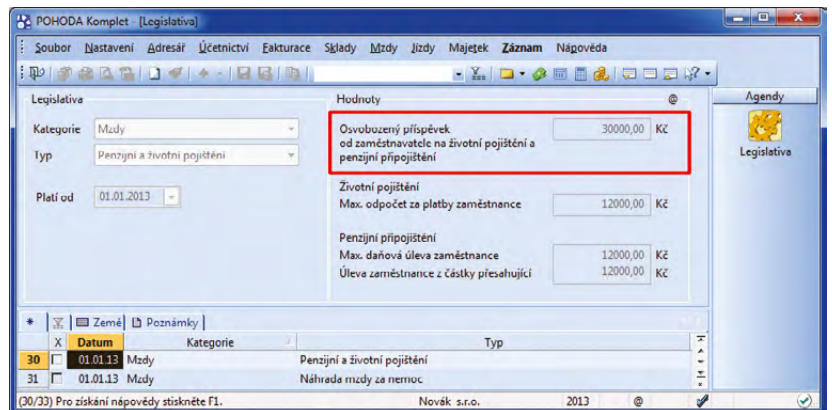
POHODA Komplet - [Legislativa]

Soubor Nastavení Adresář Účetnictví Fakturace Sklady Mzdy Jízdy Majetek Záznam Nápověda

Legislativa

Kategorie Mzdy

Typ Penzijní a životní pojištění

Platí od 01.01.2013

Hodnoty @

Osvobozený příspěvek od zaměstnavatele na životní pojištění a penzijní připojištění 30000,00 Kč

Životní pojištění
Max. odpočet za platby zaměstnance 12000,00 Kč

Penzijní připojištění
Max. daňová úleva zaměstnance 12000,00 Kč
Úleva zaměstnance z částky přesahující 12000,00 Kč

Agendy
Legislativa

Země Poznámky

| | X | Datum | Kategorie | Typ |
|---|---|---|---|---|
| 30 | | 01.01.13 | Mzdy | Penzijní a životní pojištění |
| 31 | | 01.01.13 | Mzdy | Náhrada mzdy za nemoc |

(30/33) Pro získání nápovědy stiskněte F1. Novák s.r.o. 2013 @